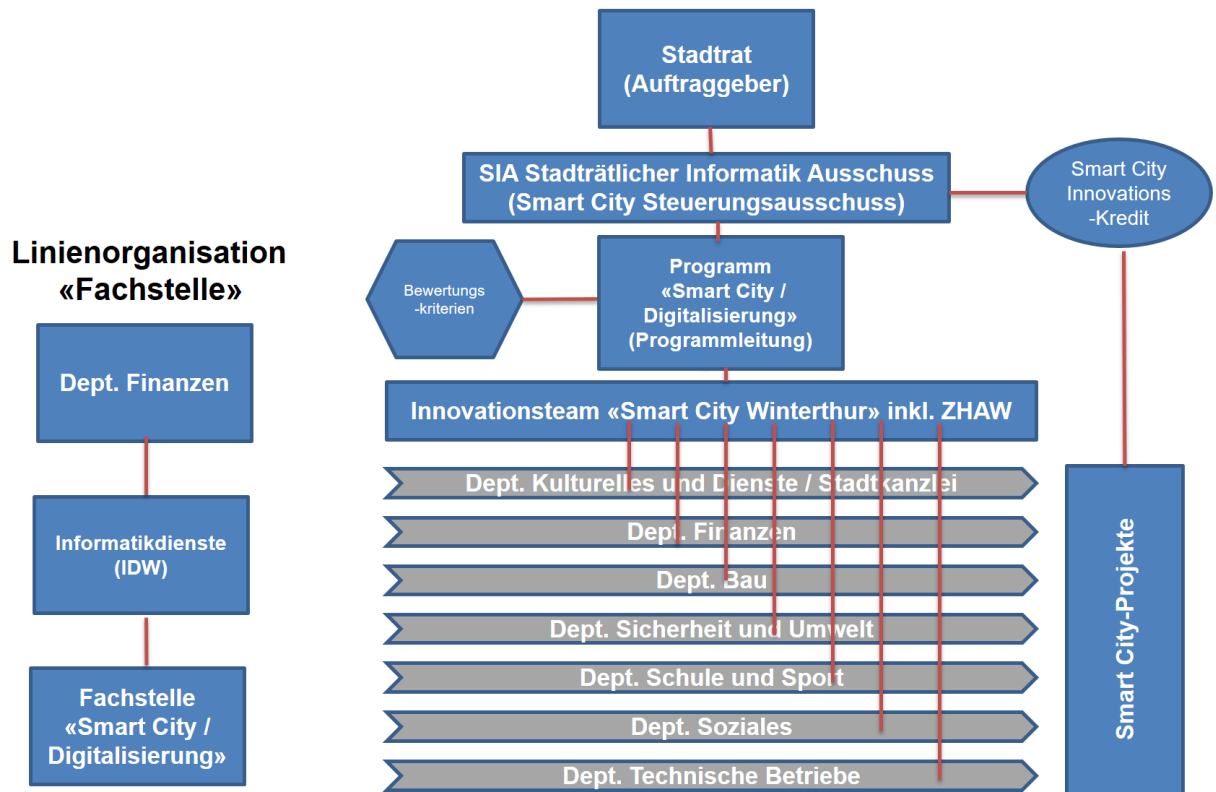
Stadtrat
(Auftraggeber)

SIA Stadträtlicher Informatik Ausschuss
(Smart City Steuerungsausschuss)

Smart City Innovations -Kredit

Linienorganisation «Fachstelle»

Bewertungs -kriterien

Programm «Smart City / Digitalisierung» (Programmleitung)

Dept. Finanzen

Innovationsteam «Smart City Winterthur» inkl. ZHAW

Dept. Kulturelles und Dienste / Stadtkanzlei

Informatikdienste (IDW)

Dept. Finanzen

Dept. Bau

Dept. Sicherheit und Umwelt

Dept. Schule und Sport

Fachstelle «Smart City / Digitalisierung»

Dept. Soziales

Dept. Technische Betriebe

Smart City-Projekte